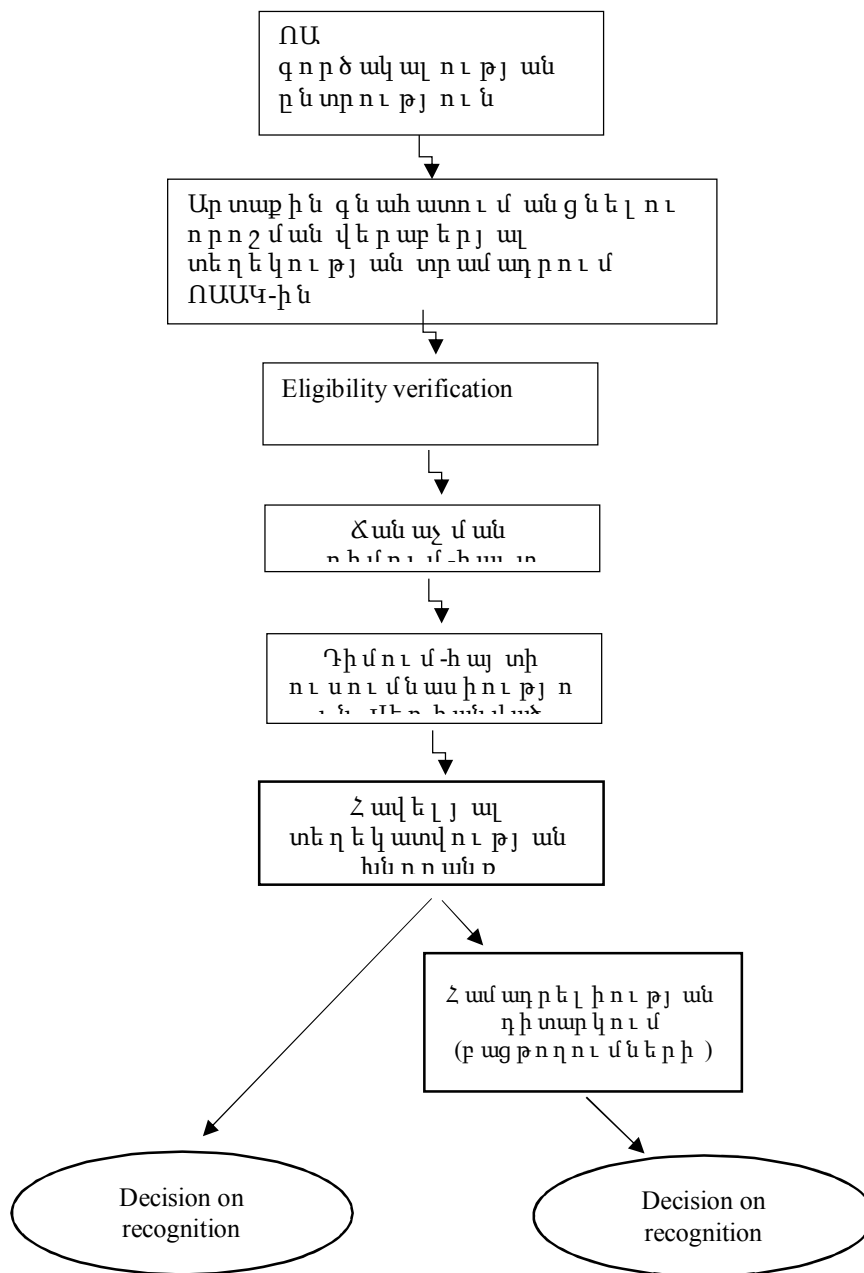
ՈԱ գործակալության ընտրություն

Արտաքին գնահատում անցնելու որոշման վերաբերյալ տեղեկության տրամադրում ՈԱԱԿ-ին

Eligibility verification

Ճանաչման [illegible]

Դիմում-հայտի ուսումնասիրության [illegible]

Հավելյալ տեղեկատվության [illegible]

Համադրելիության դիտարկում (բացթողումների )

Decision on recognition

Decision on recognition